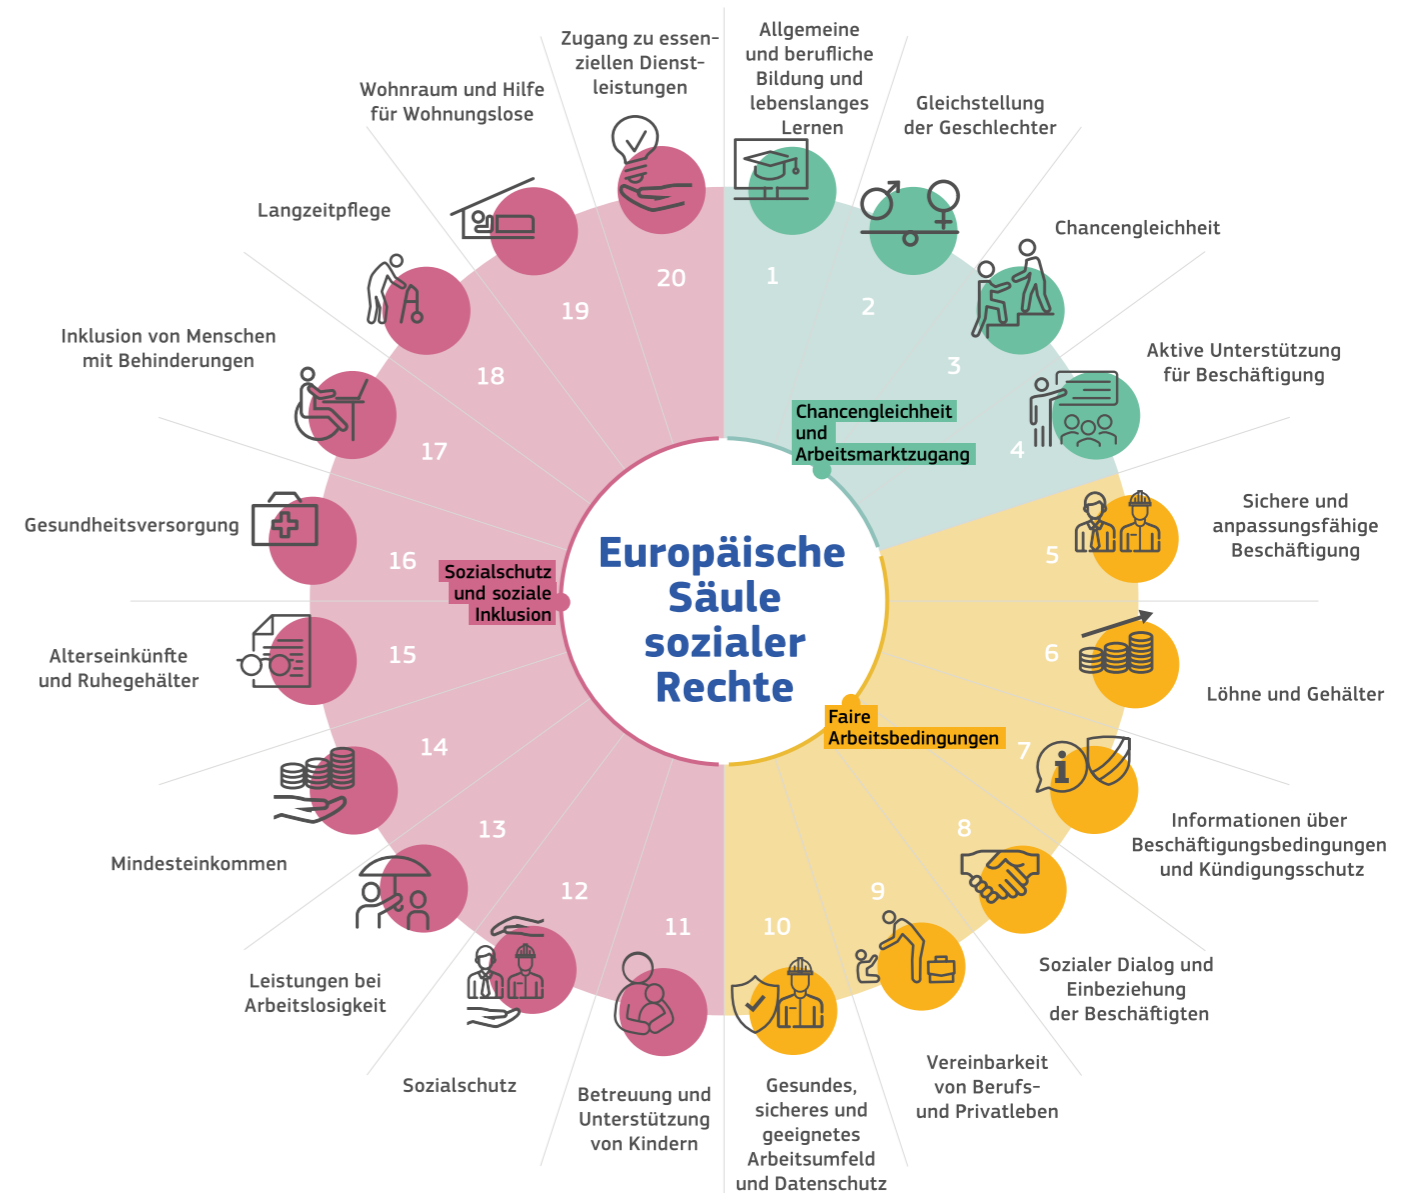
Europäische Säule sozialer Rechte

Chancengleichheit und Arbeitsmarktzugang

1 Allgemeine und berufliche Bildung und lebenslanges Lernen

2 Gleichstellung der Geschlechter

3 Chancengleichheit

4 Aktive Unterstützung für Beschäftigung

Faire Arbeitsbedingungen

5 Sichere und anpassungsfähige Beschäftigung

6 Löhne und Gehälter

7 Informationen über Beschäftigungsbedingungen und Kündigungsschutz

8 Sozialer Dialog und Einbeziehung der Beschäftigten

9 Vereinbarkeit von Berufs- und Privatleben

10 Gesundes, sicheres und geeignetes Arbeitsumfeld und Datenschutz

Sozialschutz und soziale Inklusion

11 Betreuung und Unterstützung von Kindern

12 Sozialschutz

13 Leistungen bei Arbeitslosigkeit

14 Mindesteinkommen

15 Alterseinkünfte und Ruhegehälter

16 Gesundheitsversorgung

17 Inklusion von Menschen mit Behinderungen

18 Langzeitpflege

19 Wohnraum und Hilfe für Wohnungslose

20 Zugang zu essenziellen Dienstleistungen